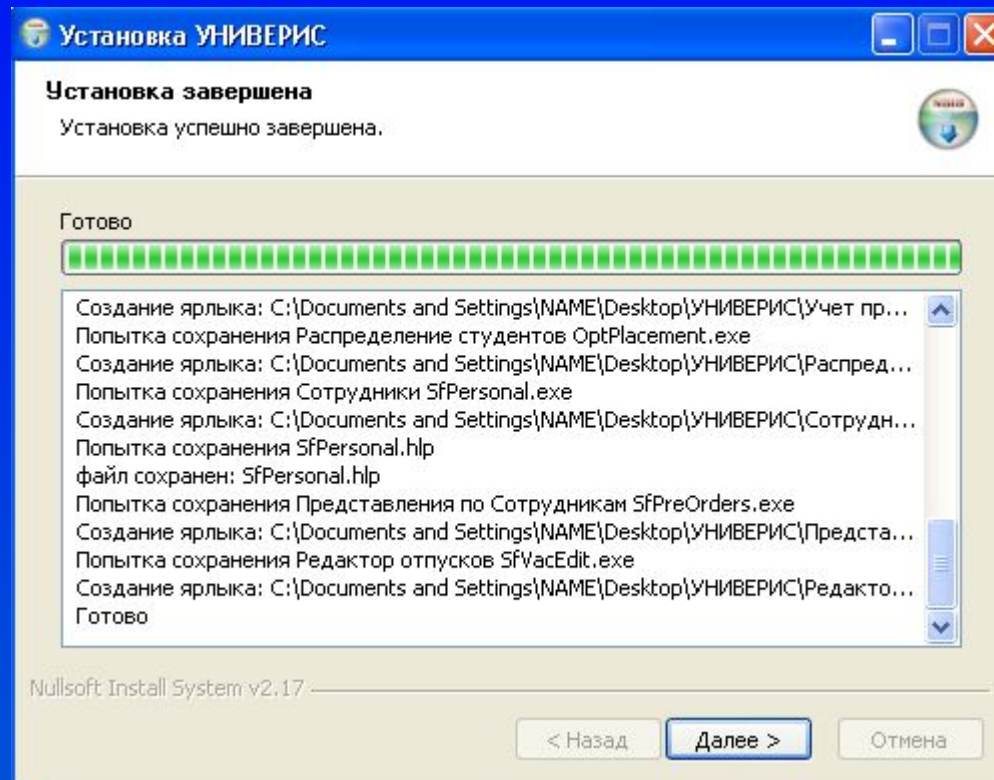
Установка УНИВЕРИС

Установка завершена
Установка успешно завершена.

Готово

Создание ярлыка: C:\Documents and Settings\NAME\Desktop\УНИВЕРИС\Учет пр...
Попытка сохранения Распределение студентов OptPlacement.exe
Создание ярлыка: C:\Documents and Settings\NAME\Desktop\УНИВЕРИС\Распред...
Попытка сохранения Сотрудники SfPersonal.exe
Создание ярлыка: C:\Documents and Settings\NAME\Desktop\УНИВЕРИС\Сотрудн...
Попытка сохранения SfPersonal.hlp
файл сохранен: SfPersonal.hlp
Попытка сохранения Представления по Сотрудникам SfPreOrders.exe
Создание ярлыка: C:\Documents and Settings\NAME\Desktop\УНИВЕРИС\Предста...
Попытка сохранения Редактор отпусков SfVacEdit.exe
Создание ярлыка: C:\Documents and Settings\NAME\Desktop\УНИВЕРИС\Редакто...
Готово

Nullsoft Install System v2.17

< Назад
Далее >
Отмена